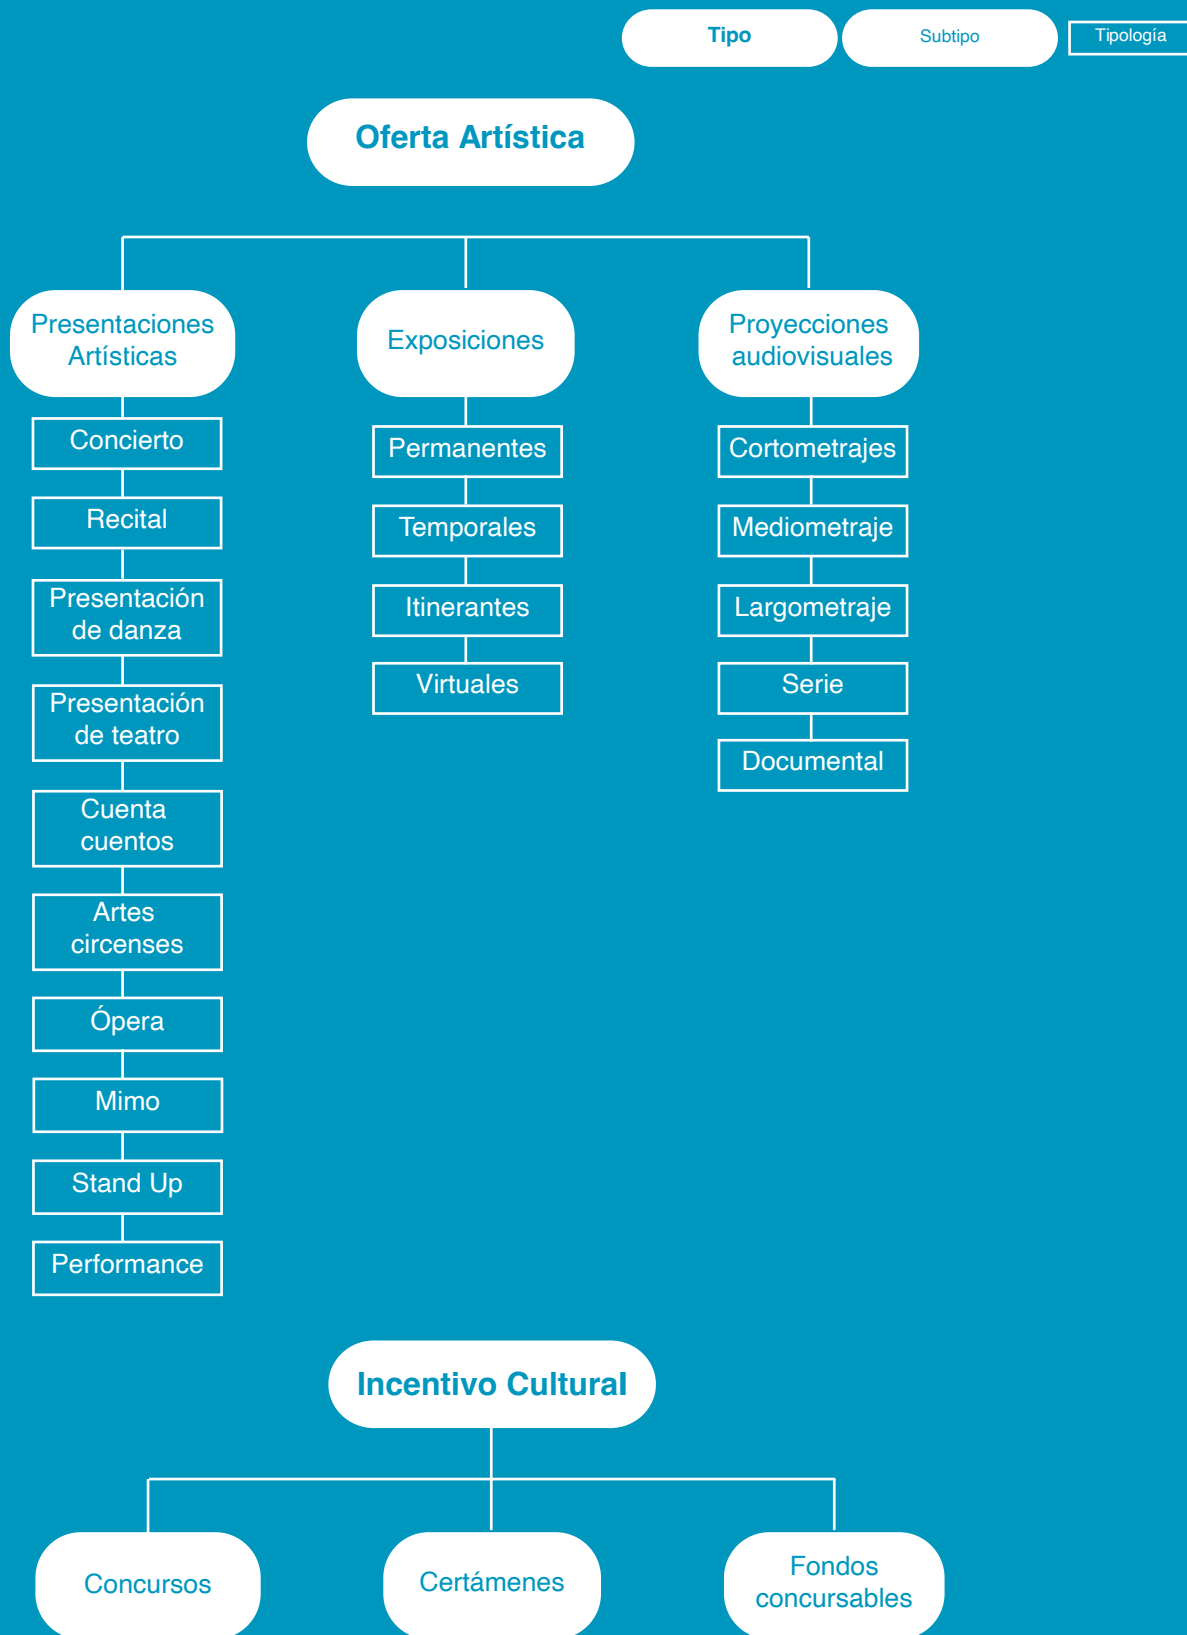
Tipo
Subtipo
Tipología

Oferta Artística

Presentaciones Artísticas
Concierto
Recital
Presentación de danza
Presentación de teatro
Cuenta cuentos
Artes circenses
Ópera
Mimo
Stand Up
Performance

Exposiciones
Permanentes
Temporales
Itinerantes
Virtuales

Proyecciones audiovisuales
Cortometrajes
Mediometraje
Largometraje
Serie
Documental

Incentivo Cultural

Concursos
Certámenes
Fondos concursables